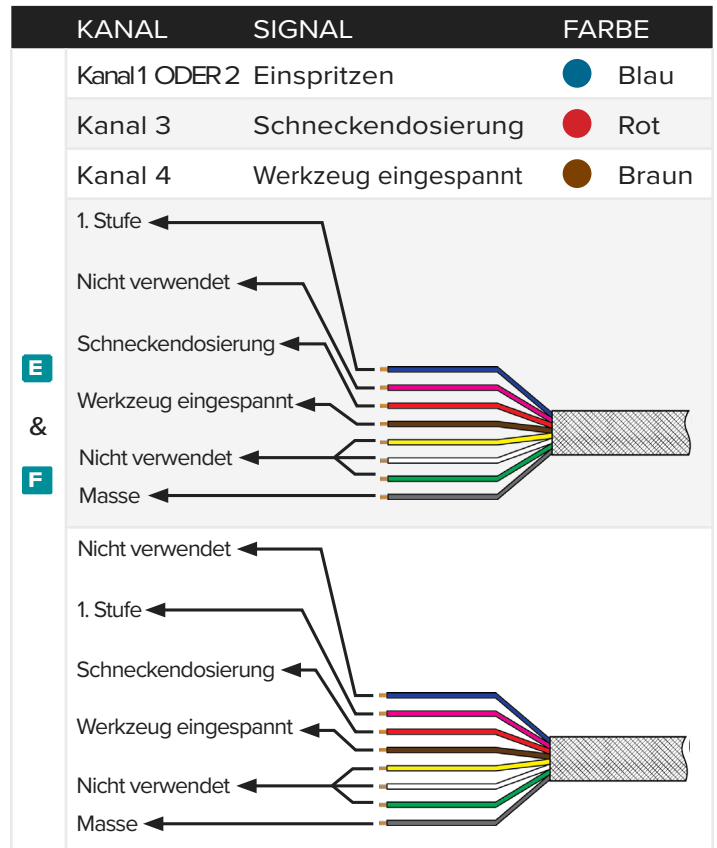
| KANAL | SIGNAL | FARBE |
|---|---|---|
| Kanal 1 ODER 2 | Einspritzen | Blau |
| Kanal 3 | Schneckendosierung | Rot |
| Kanal 4 | Werkzeug eingespannt | Braun |

E

&

F

1. Stufe

Nicht verwendet

Schneckendosierung

Werkzeug eingespannt

Nicht verwendet

Masse

Nicht verwendet

1. Stufe

Schneckendosierung

Werkzeug eingespannt

Nicht verwendet

Masse